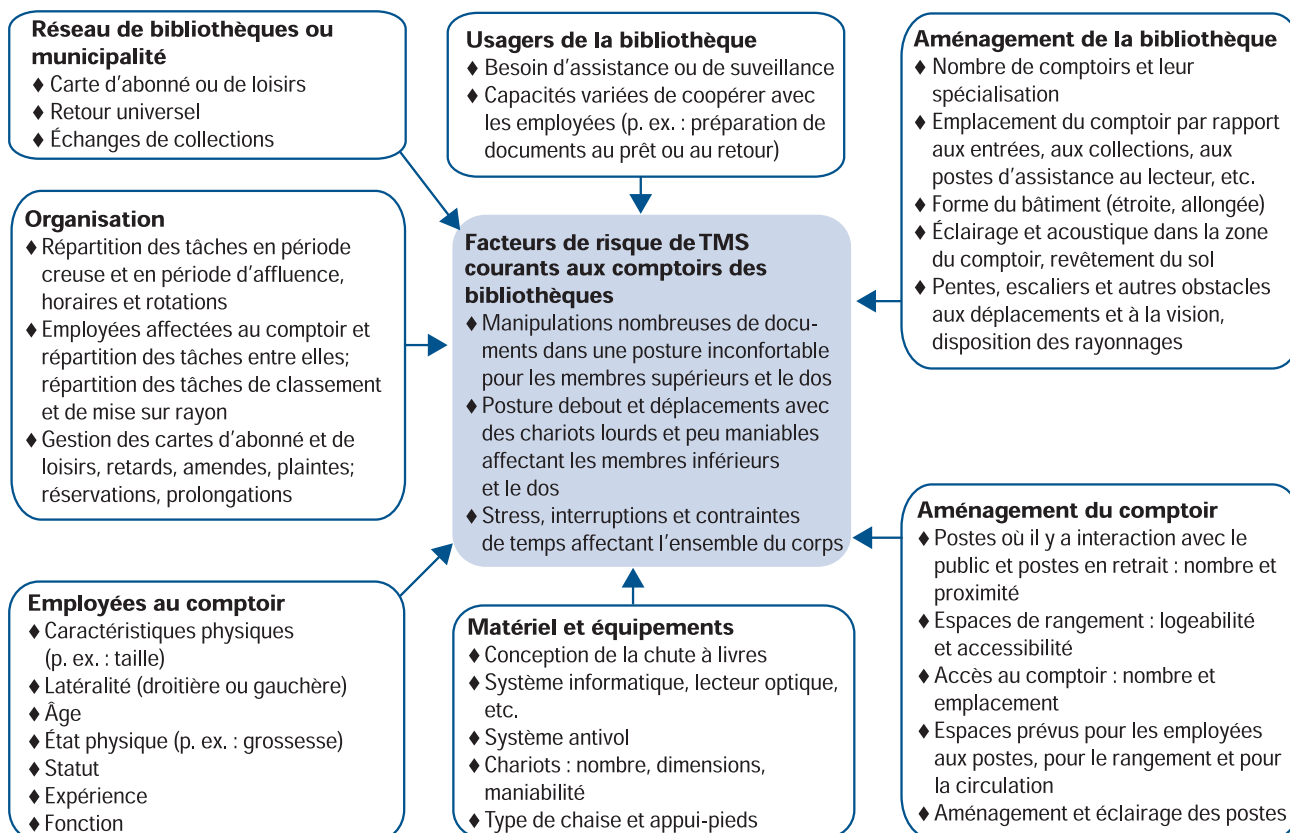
**Réseau de bibliothèques ou municipalité**
♦ Carte d'abonné ou de loisirs
♦ Retour universel
♦ Échanges de collections

**Usagers de la bibliothèque**
♦ Besoin d'assistance ou de suveillance
♦ Capacités variées de coopérer avec les employées (p. ex. : préparation de documents au prêt ou au retour)

**Aménagement de la bibliothèque**
♦ Nombre de comptoirs et leur spécialisation
♦ Emplacement du comptoir par rapport aux entrées, aux collections, aux postes d'assistance au lecteur, etc.
♦ Forme du bâtiment (étroite, allongée)
♦ Éclairage et acoustique dans la zone du comptoir, revêtement du sol
♦ Pentes, escaliers et autres obstacles aux déplacements et à la vision, disposition des rayonnages

**Organisation**
♦ Répartition des tâches en période creuse et en période d'affluence, horaires et rotations
♦ Employées affectées au comptoir et répartition des tâches entre elles; répartition des tâches de classement et de mise sur rayon
♦ Gestion des cartes d'abonné et de loisirs, retards, amendes, plaintes; réservations, prolongations

**Facteurs de risque de TMS courants aux comptoirs des bibliothèques**
♦ Manipulations nombreuses de documents dans une posture inconfortable pour les membres supérieurs et le dos
♦ Posture debout et déplacements avec des chariots lourds et peu maniables affectant les membres inférieurs et le dos
♦ Stress, interruptions et contraintes de temps affectant l'ensemble du corps

**Aménagement du comptoir**
♦ Postes où il y a interaction avec le public et postes en retrait : nombre et proximité
♦ Espaces de rangement : logeabilité et accessibilité
♦ Accès au comptoir : nombre et emplacement
♦ Espaces prévus pour les employées aux postes, pour le rangement et pour la circulation
♦ Aménagement et éclairage des postes

**Employées au comptoir**
♦ Caractéristiques physiques (p. ex. : taille)
♦ Latéralité (droitière ou gauchère)
♦ Âge
♦ État physique (p. ex. : grossesse)
♦ Statut
♦ Expérience
♦ Fonction

**Matériel et équipements**
♦ Conception de la chute à livres
♦ Système informatique, lecteur optique, etc.
♦ Système antivol
♦ Chariots : nombre, dimensions, maniabilité
♦ Type de chaise et appui-pieds